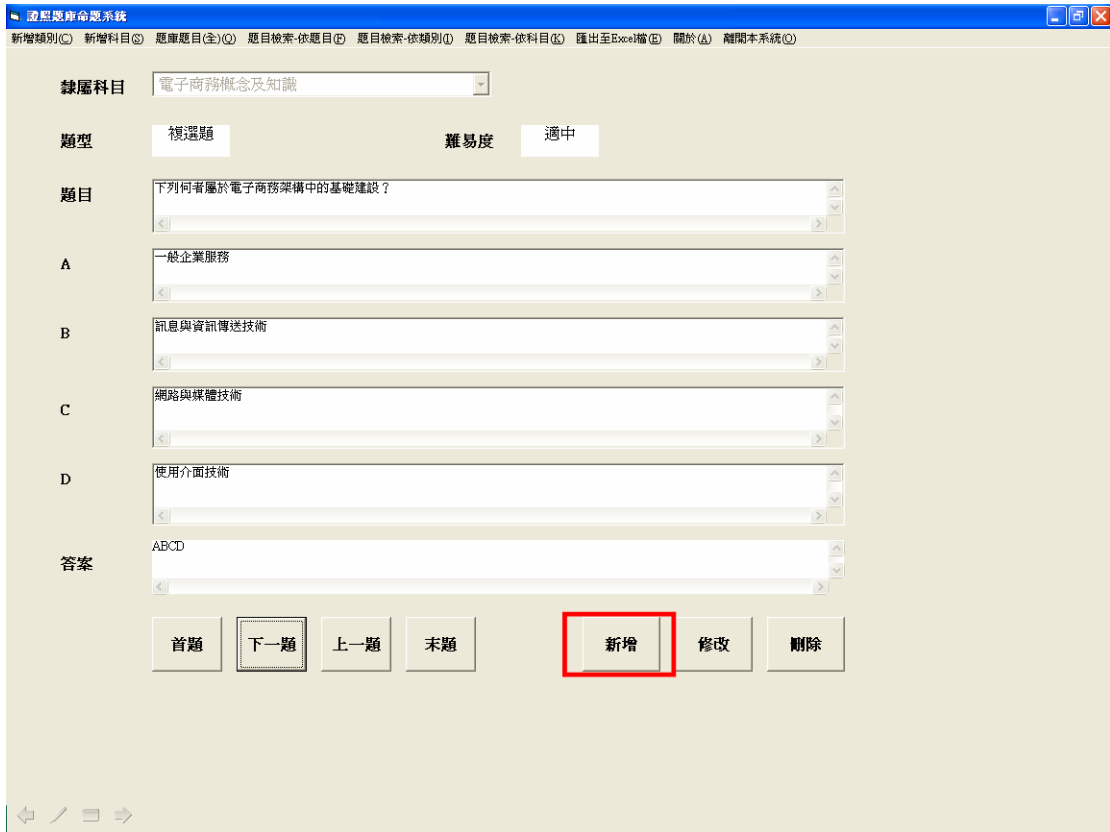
證照題庫命題系統

新增類別(C) 新增科目(S) 題庫題目(全)(Q) 題目檢索-依題目(F) 題目檢索-依類別(I) 題目檢索-依科目(K) 匯出至Excel檔(E) 關於(A) 離開本系統(O)

隸屬科目 電子商務概念及知識

題型 複選題 難易度 適中

題目 下列何者屬於電子商務架構中的基礎建設？

A 一般企業服務

B 訊息與資訊傳送技術

C 網路與媒體技術

D 使用介面技術

答案 ABCD

首題 下一題 上一題 末題 新增 修改 刪除